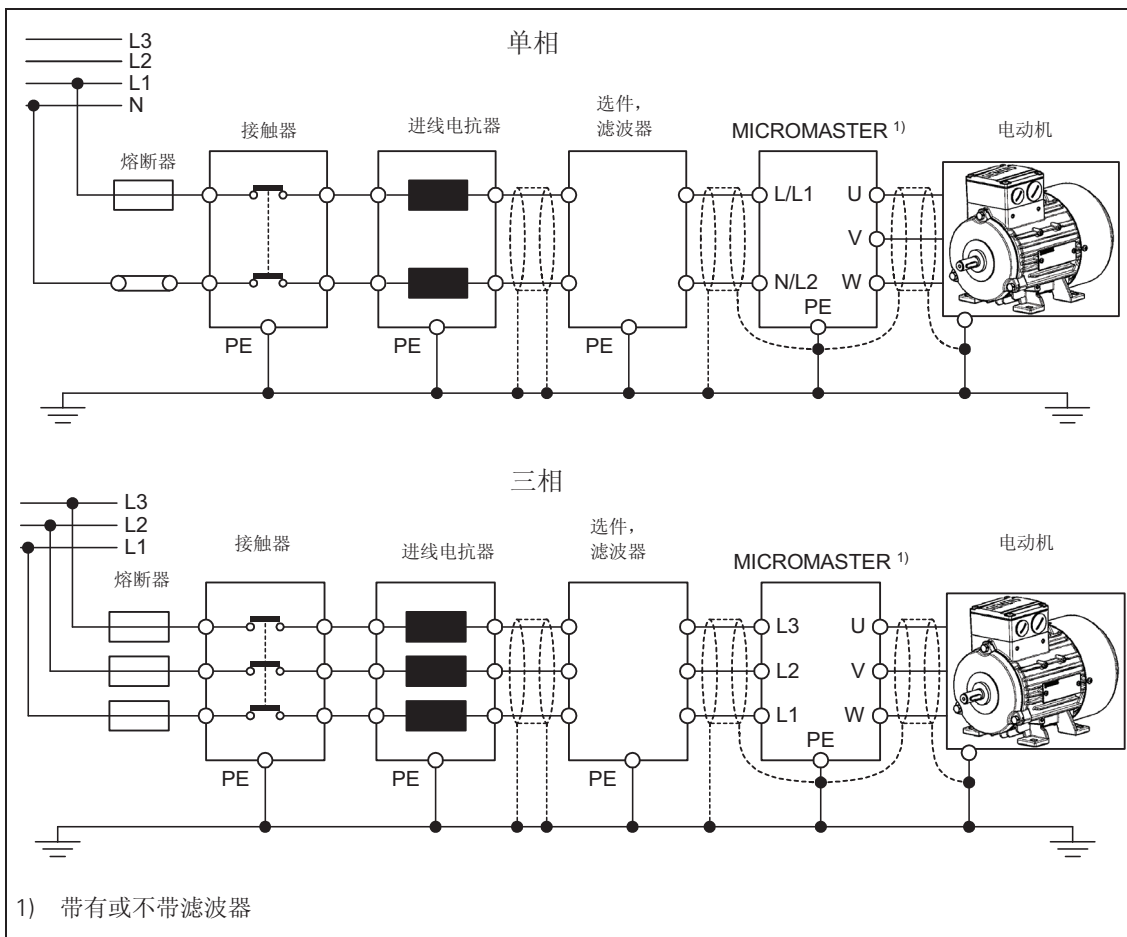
L3
L2
L1
N

单相

熔断器

接触器

进线电抗器

选件，
滤波器

MICROMASTER $^{1)}$

电动机

L/L1
N/L2
PE
U
V
W

PE
PE
PE

三相

L3
L2
L1

接触器

进线电抗器

选件，
滤波器

MICROMASTER $^{1)}$

电动机

熔断器

L3
L2
L1
PE
U
V
W

PE
PE
PE

1) 带有或不带滤波器